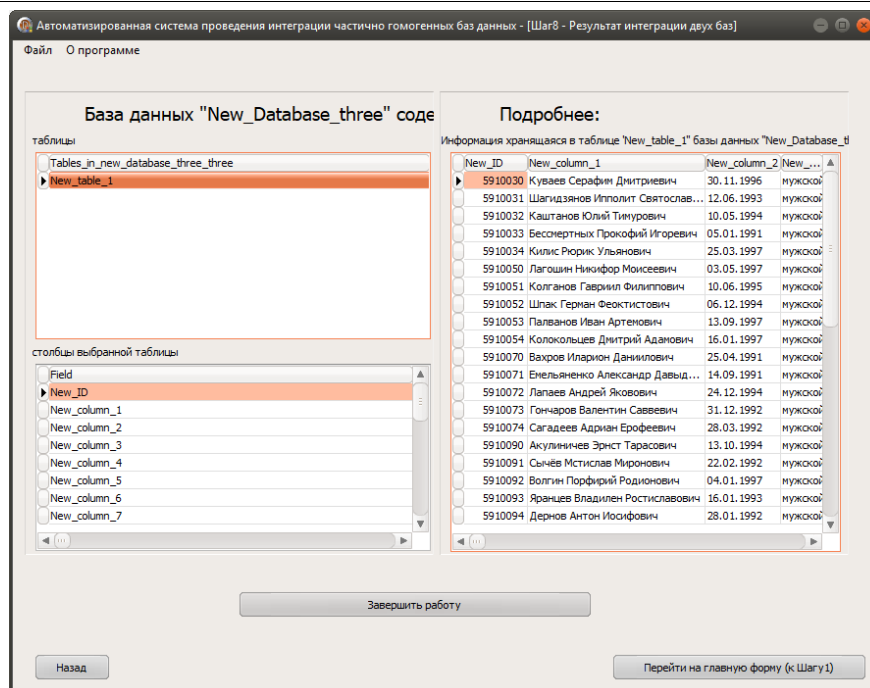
Автоматизированная система проведения интеграции частично гомогенных баз данных - [Шаг8 - Результат интеграции двух баз]

Файл О программе

База данных "New_Database_three" соде

таблицы

| Tables_in_new_database_three_three |
|---|
| New_table_1 |

столбцы выбранной таблицы

| Field |
|---|
| New_ID |
| New_column_1 |
| New_column_2 |
| New_column_3 |
| New_column_4 |
| New_column_5 |
| New_column_6 |
| New_column_7 |

Подробнее:

Информация хранящаяся в таблице 'New_table_1" базы данных "New_Database_th

| New_ID | New_column_1 | New_column_2 | New_... |
|---|---|---|---|
| 5910030 | Куваев Серафим Дмитриевич | 30.11.1996 | мужской |
| 5910031 | Шагидзянов Ипполит Святослав... | 12.06.1993 | мужской |
| 5910032 | Каштанов Юлий Тимурович | 10.05.1994 | мужской |
| 5910033 | Бессмертных Прокофий Игоревич | 05.01.1991 | мужской |
| 5910034 | Килис Рюрик Ульянович | 25.03.1997 | мужской |
| 5910050 | Лагошин Никифор Моисеевич | 03.05.1997 | мужской |
| 5910051 | Колганов Гавриил Филиппович | 10.06.1995 | мужской |
| 5910052 | Шпак Герман Феоктистович | 06.12.1994 | мужской |
| 5910053 | Палванов Иван Артемович | 13.09.1997 | мужской |
| 5910054 | Колокольцев Дмитрий Адамович | 16.01.1997 | мужской |
| 5910070 | Вахров Иларион Даниилович | 25.04.1991 | мужской |
| 5910071 | Емельяненко Александр Давыд... | 14.09.1991 | мужской |
| 5910072 | Лапаев Андрей Яковович | 24.12.1994 | мужской |
| 5910073 | Гончаров Валентин Саввевич | 31.12.1992 | мужской |
| 5910074 | Сагадеев Адриан Ерофеевич | 28.03.1992 | мужской |
| 5910090 | Акулиничев Эрнст Тарасович | 13.10.1994 | мужской |
| 5910091 | Сычёв Мстислав Миронович | 22.02.1992 | мужской |
| 5910092 | Волгин Порфирий Родионович | 04.01.1997 | мужской |
| 5910093 | Яранцев Владилен Ростиславович | 16.01.1993 | мужской |
| 5910094 | Дернов Антон Иосифович | 28.01.1992 | мужской |

Завершить работу

Назад

Перейти на главную форму (к Шагу1)